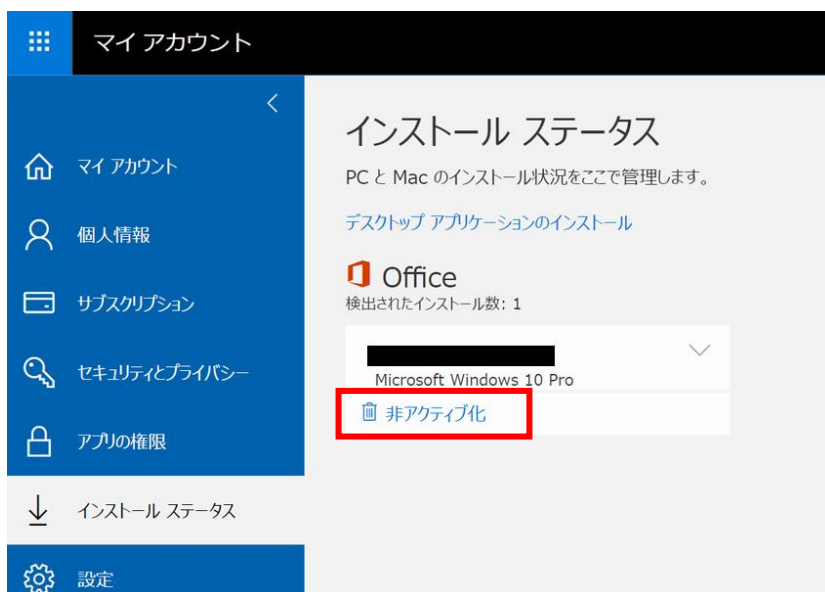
マイ アカウント

マイ アカウント
個人情報
サブスクリプション
セキュリティとプライバシー
アプリの権限
インストール ステータス
設定

インストール ステータス

PC と Mac のインストール状況をここで管理します。

デスクトップ アプリケーションのインストール

Office
検出されたインストール数: 1

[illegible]
Microsoft Windows 10 Pro

非アクティブ化